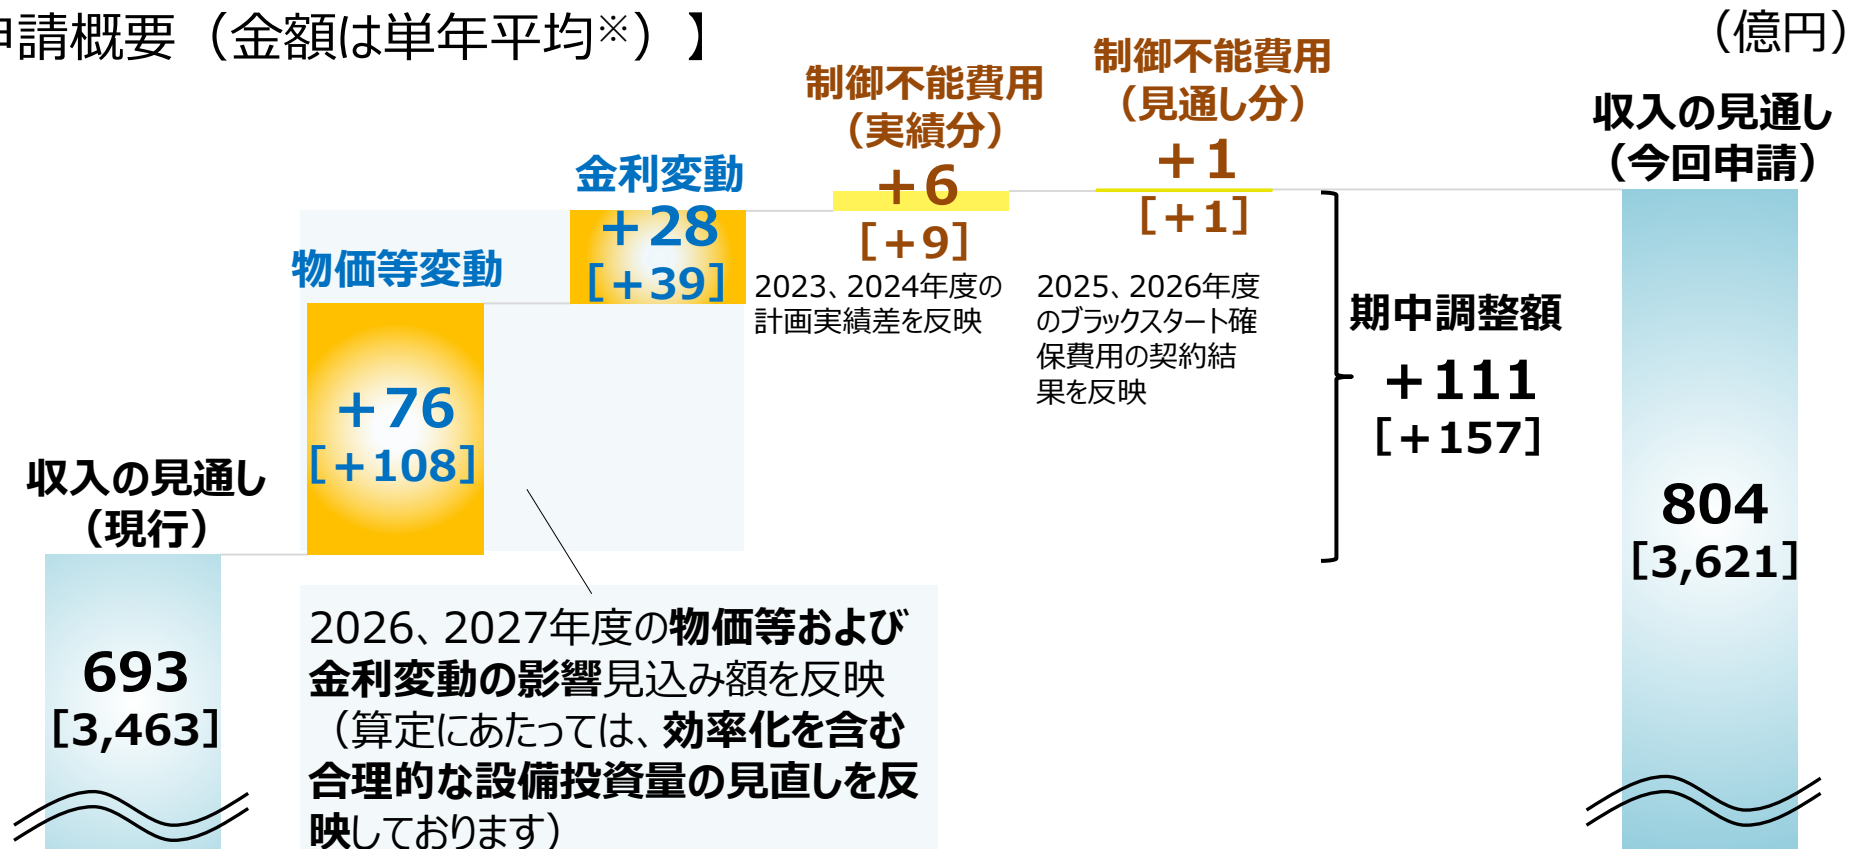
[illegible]請概要（金額は単年平均※）】

（億円）

収入の見通し（現行）
693
[3,463]

物価等変動
+76
[+108]

金利変動
+28
[+39]

制御不能費用（実績分）
+6
[+9]
2023、2024年度の計画実績差を反映

制御不能費用（見通し分）
+1
[+1]
2025、2026年度のブラックスタート確保費用の契約結果を反映

期中調整額
+111
[+157]

収入の見通し（今回申請）
804
[3,621]

2026、2027年度の物価等および金利変動の影響見込み額を反映（算定にあたっては、効率化を含む合理的な設備投資量の見直しを反映しております）